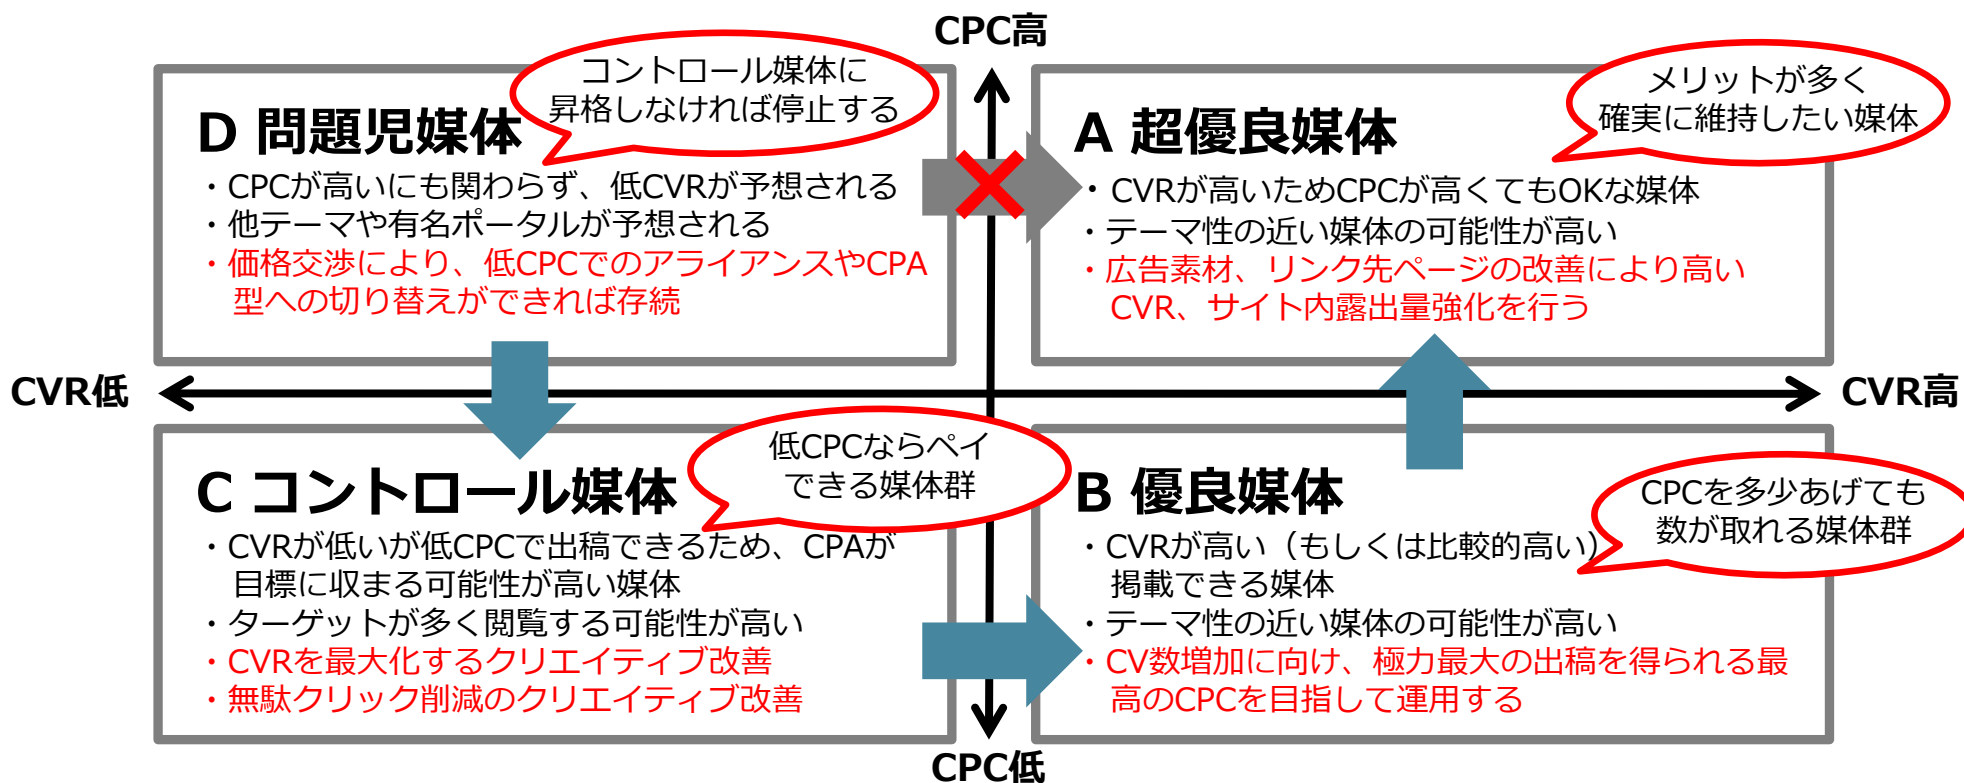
CPC高

D 問題児媒体

コントロール媒体に昇格しなければ停止する

・CPCが高いにも関わらず、低CVRが予想される
・他テーマや有名ポータルが予想される
・価格交渉により、低CPCでのアライアンスやCPA型への切り替えができれば存続

A 超優良媒体

メリットが多く確実に維持したい媒体

・CVRが高いためCPCが高くてもOKな媒体
・テーマ性の近い媒体の可能性が高い
・広告素材、リンク先ページの改善により高いCVR、サイト内露出量強化を行う

CVR低

CVR高

C コントロール媒体

低CPCならペイできる媒体群

・CVRが低いが低CPCで出稿できるため、CPAが目標に収まる可能性が高い媒体
・ターゲットが多く閲覧する可能性が高い
・CVRを最大化するクリエイティブ改善
・無駄クリック削減のクリエイティブ改善

B 優良媒体

CPCを多少あげても数が取れる媒体群

・CVRが高い（もしくは比較的高い）掲載できる媒体
・テーマ性の近い媒体の可能性が高い
・CV数増加に向け、極力最大の出稿を得られる最高のCPCを目指して運用する

CPC低